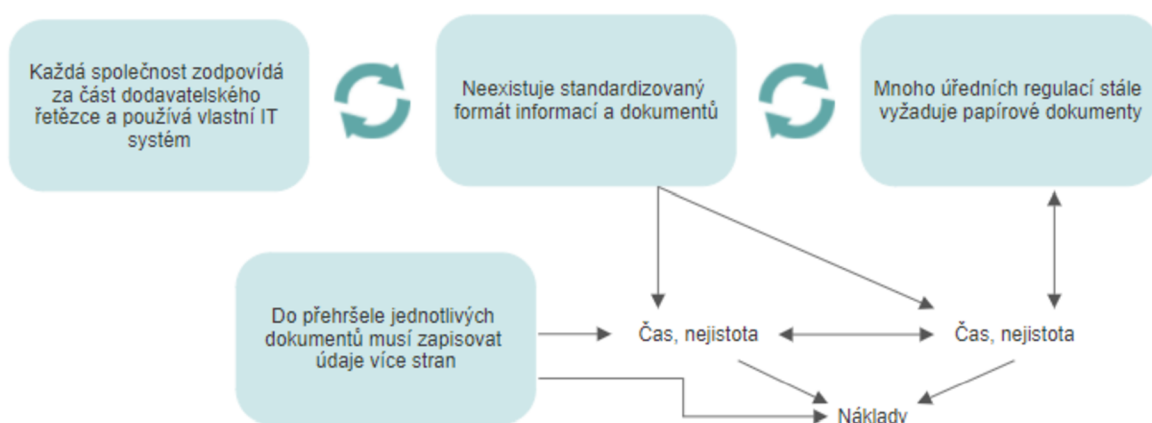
Každá společnost zodpovídá za část dodavatelského řetězce a používá vlastní IT systém

Neexistuje standardizovaný formát informací a dokumentů

Mnoho úředních regulací stále vyžaduje papírové dokumenty

Do přehršele jednotlivých dokumentů musí zapisovat údaje více stran

Čas, nejistota

Čas, nejistota

Náklady